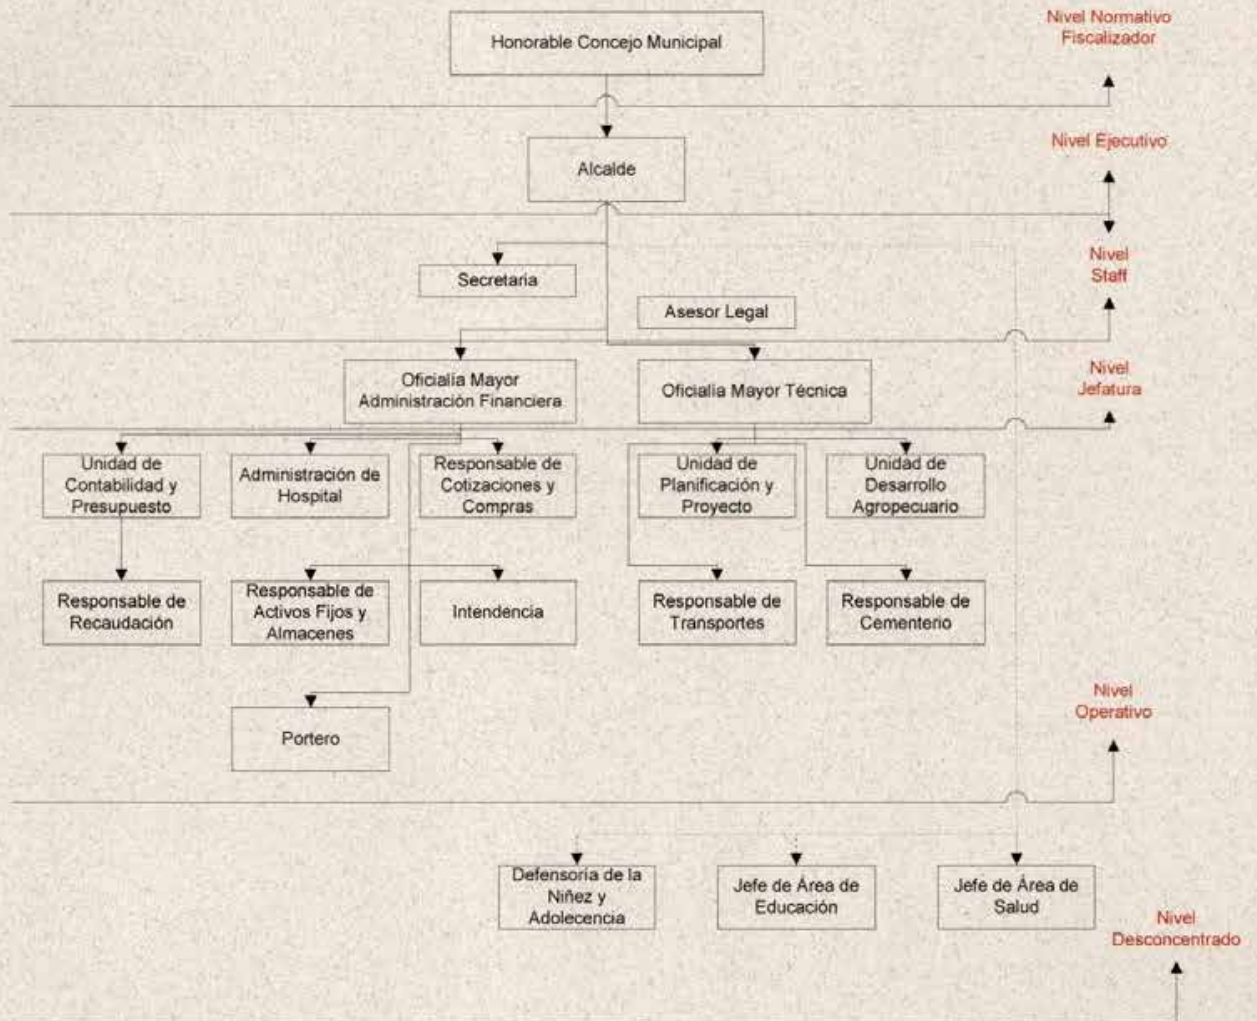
Honorable Concejo Municipal

Nivel Normativo Fiscalizador

Alcalde

Nivel Ejecutivo

Secretaria

Asesor Legal

Nivel Staff

Oficialia Mayor Administración Financiera

Oficialia Mayor Técnica

Nivel Jefatura

Unidad de Contabilidad y Presupuesto

Administración de Hospital

Responsable de Cotizaciones y Compras

Unidad de Planificación y Proyecto

Unidad de Desarrollo Agropecuario

Responsable de Recaudación

Responsable de Activos Fijos y Almacenes

Intendencia

Responsable de Transportes

Responsable de Cementerio

Portero

Nivel Operativo

Defensoria de la Niñez y Adolecencia

Jefe de Área de Educación

Jefe de Área de Salud

Nivel Desconcentrado